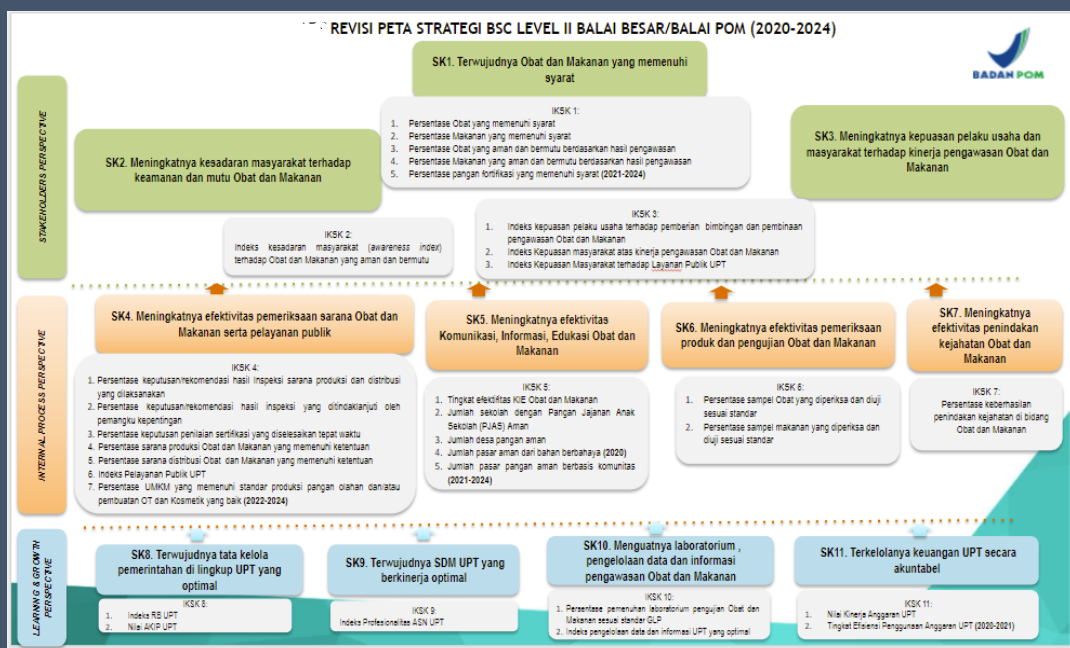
REVISI PETA STRATEGI BSC LEVEL II BALAI BESAR/BALAI POM (2020-2024)

BADAN POM

STAKEHOLDERS PERSPECTIVE

SK1. Terwujudnya Obat dan Makanan yang memenuhi syarat

IKSK 1:
1. Persentase Obat yang memenuhi syarat
2. Persentase Makanan yang memenuhi syarat
3. Persentase Obat yang aman dan bermutu berdasarkan hasil pengawasan
4. Persentase Makanan yang aman dan bermutu berdasarkan hasil pengawasan
5. Persentase pangan fortifikasi yang memenuhi syarat (2021-2024)

SK2. Meningkatnya kesadaran masyarakat terhadap keamanan dan mutu Obat dan Makanan

IKSK 2:
Indeks kesadaran masyarakat (awareness index) terhadap Obat dan Makanan yang aman dan bermutu

SK3. Meningkatnya kepuasan pelaku usaha dan masyarakat terhadap kinerja pengawasan Obat dan Makanan

IKSK 3:
1. Indeks kepuasan pelaku usaha terhadap pemberian bimbingan dan pembinaan pengawasan Obat dan Makanan
2. Indeks Kepuasan masyarakat atas kinerja pengawasan Obat dan Makanan
3. Indeks Kepuasan Masyarakat terhadap Layanan Publik UPT

INTERNAL PROCESS PERSPECTIVE

SK4. Meningkatnya efektivitas pemeriksaan sarana Obat dan Makanan serta pelayanan publik

IKSK 4:
1. Persentase keputusan/rekomendasi hasil inspeksi sarana produksi dan distribusi yang dilaksanakan
2. Persentase keputusan/rekomendasi hasil inspeksi yang ditindaklanjuti oleh pemangku kepentingan
3. Persentase keputusan penilaian sertifikasi yang diselesaikan tepat waktu
4. Persentase sarana produksi Obat dan Makanan yang memenuhi ketentuan
5. Persentase sarana distribusi Obat dan Makanan yang memenuhi ketentuan
6. Indeks Pelayanan Publik UPT
7. Persentase UMKM yang memenuhi standar produksi pangan olahan dan/atau pembuatan OT dan Kosmetik yang baik (2022-2024)

SK5. Meningkatnya efektivitas Komunikasi, Informasi, Edukasi Obat dan Makanan

IKSK 5:
1. Tingkat efektifitas KIE Obat dan Makanan
2. Jumlah sekolah dengan Pangan Jajanan Anak Sekolah (PJAS) Aman
3. Jumlah desa pangan aman
4. Jumlah pasar aman dari bahan berbahaya (2020)
5. Jumlah pasar pangan aman berbasis komunitas (2021-2024)

SK6. Meningkatnya efektivitas pemeriksaan produk dan pengujian Obat dan Makanan

IKSK 6:
1. Persentase sampel Obat yang diperiksa dan diuji sesuai standar
2. Persentase sampel makanan yang diperiksa dan diuji sesuai standar

SK7. Meningkatnya efektivitas penindakan kejahatan Obat dan Makanan

IKSK 7:
Persentase keberhasilan penindakan kejahatan di bidang Obat dan Makanan

LEARNING & GROWTH PERSPECTIVE

SK8. Terwujudnya tata kelola pemerintahan di lingkup UPT yang optimal

IKSK 8:
1. Indeks RB UPT
2. Nilai AKIP UPT

SK9. Terwujudnya SDM UPT yang berkinerja optimal

IKSK 9:
Indeks Profesionalitas ASN UPT

SK10. Menguatnya laboratorium, pengelolaan data dan informasi pengawasan Obat dan Makanan

IKSK 10:
1. Persentase pemenuhan laboratorium pengujian Obat dan Makanan sesuai standar GLP
2. Indeks pengelolaan data dan informasi UPT yang optimal

SK11. Terkelolanya keuangan UPT secara akuntabel

IKSK 11:
1. Nilai Kinerja Anggaran UPT
2. Tingkat Efisiensi Penggunaan Anggaran UPT (2020-2021)